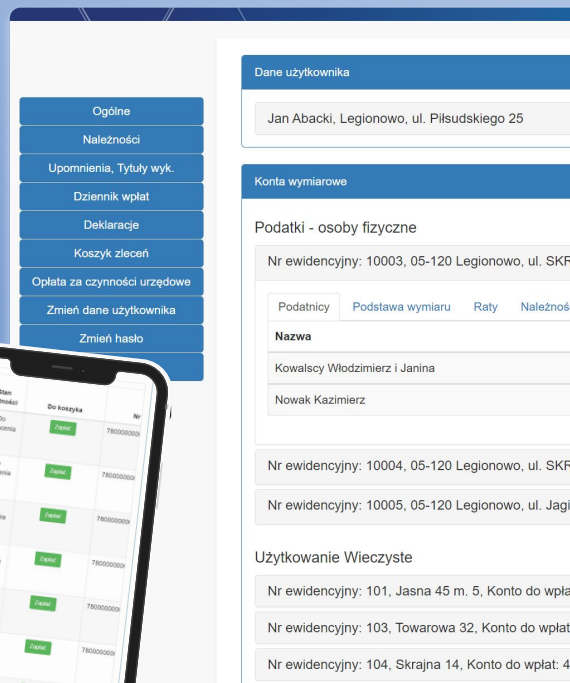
Ogólne
Należności
Upomnienia, Tytuły wyk.
Dziennik wpłat
Deklaracje
Koszyk zleceń
Opłata za czynności urzędowe
Zmień dane użytkownika
Zmień hasło

Dane użytkownika

Jan Abacki, Legionowo, ul. Piłsudskiego 25

Konta wymiarowe

Podatki - osoby fizyczne

Nr ewidencyjny: 10003, 05-120 Legionowo, ul. SKR

| Podatnicy | Podstawa wymiaru | Raty | Należnoś |
|---|---|---|---|
| Nazwa | | | |
| Kowalscy Włodzimierz i Janina | | | |
| Nowak Kazimierz | | | |

Nr ewidencyjny: 10004, 05-120 Legionowo, ul. SKR

Nr ewidencyjny: 10005, 05-120 Legionowo, ul. Jagi

Użytkowanie Wieczyste

Nr ewidencyjny: 101, Jasna 45 m. 5, Konto do wpła

Nr ewidencyjny: 103, Towarowa 32, Konto do wpłat

Nr ewidencyjny: 104, Skrajna 14, Konto do wpłat: 4

| Stan należności | Do koszyka | Nr |
|---|---|---|
| Do zapłacenia | Zapłać | 7800000000 |
| | Zapłać | 7800000000 |
| | Zapłać | 7800000000 |
| | Zapłać | 7800000000 |
| | Zapłać | 7800000000 |
| | Zapłać | 7800000000 |